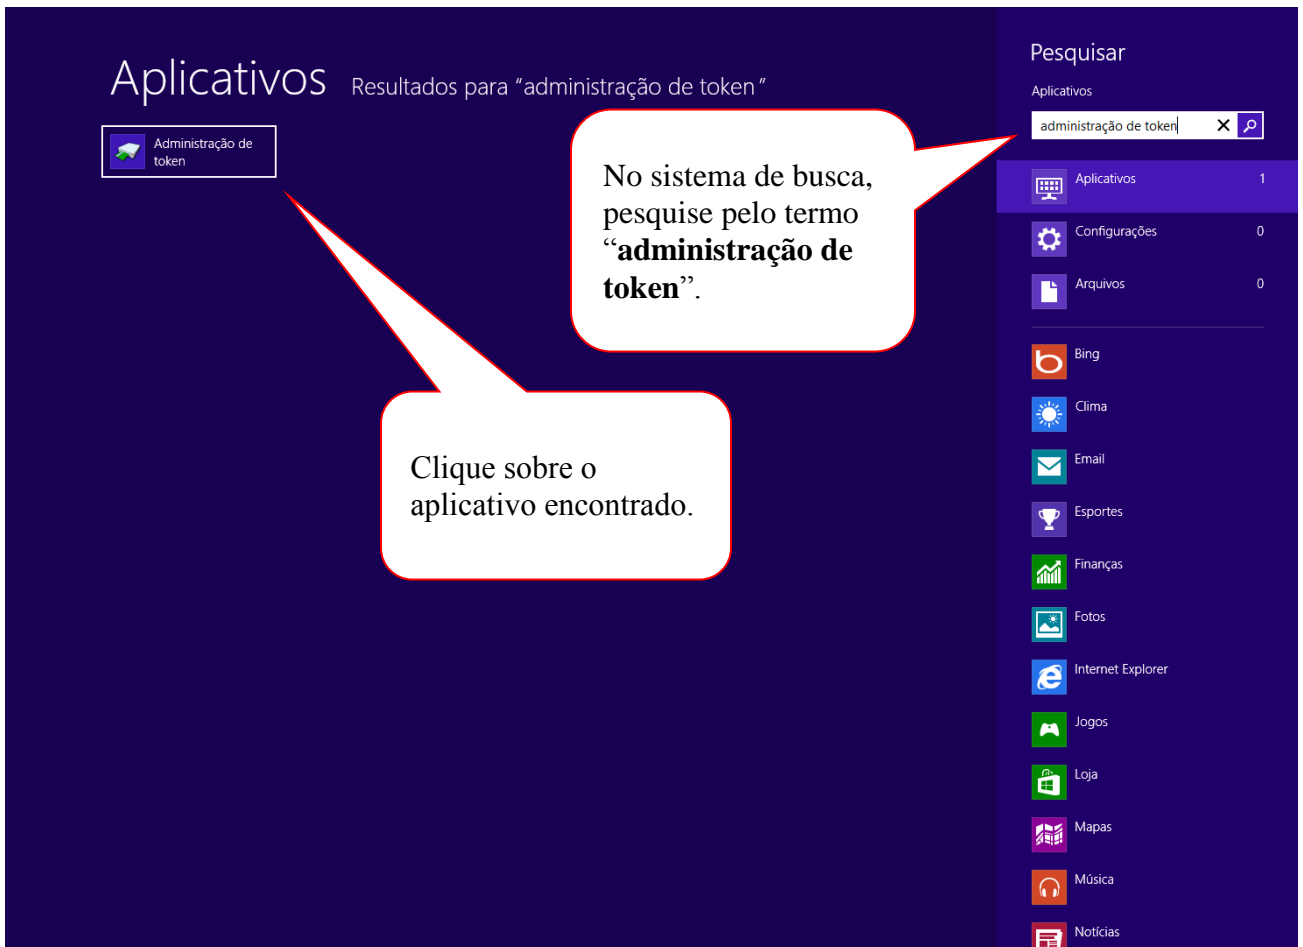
Aplicativos Resultados para "administração de token"

Administração de token

No sistema de busca, pesquise pelo termo "**administração de token**".

Clique sobre o aplicativo encontrado.

Pesquisar

Aplicativos

administração de token

Aplicativos 1

Configurações 0

Arquivos 0

Bing

Clima

Email

Esportes

Finanças

Fotos

Internet Explorer

Jogos

Loja

Mapas

Música

Notícias